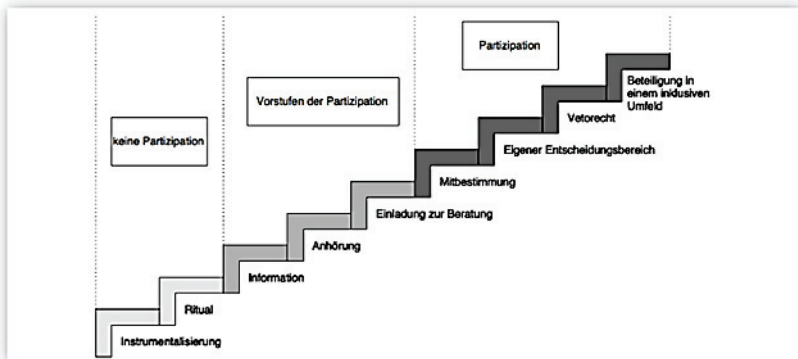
Partizipation

Vorstufen der Partizipation

keine Partizipation

Beteiligung in einem inklusiven Umfeld

Vetorecht

Eigener Entscheidungsbereich

Mitbestimmung

Einladung zur Beratung

Anhörung

Information

Ritual

Instrumentalisierung